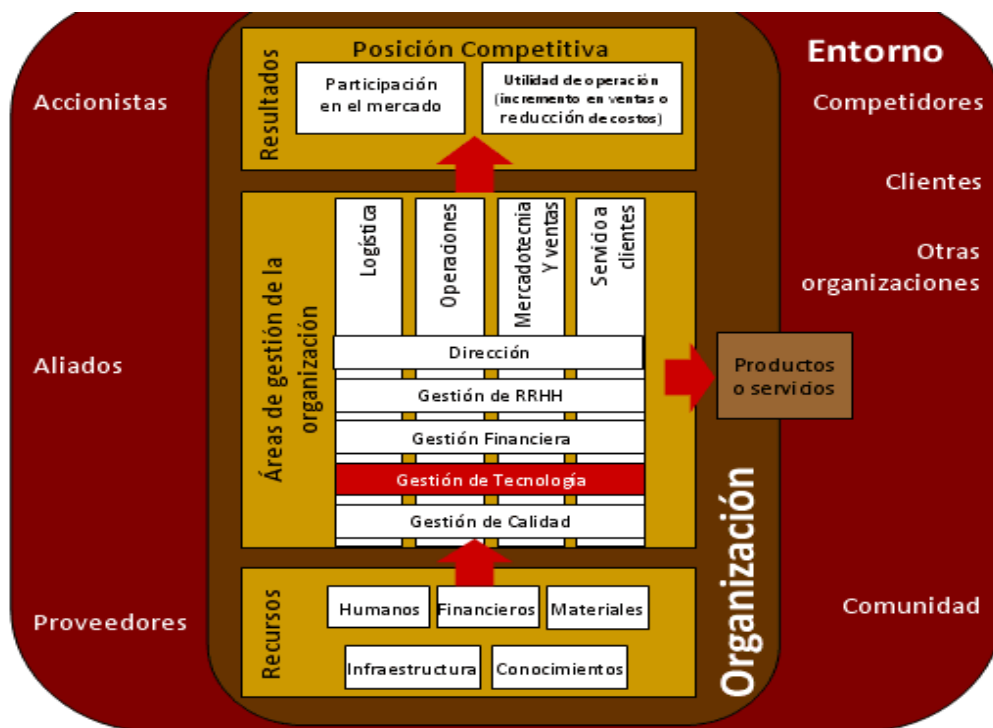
Entorno

Accionistas

Aliados

Proveedores

Competidores

Clientes

Otras organizaciones

Comunidad

Resultados

Posición Competitiva

Participación en el mercado

Utilidad de operación (incremento en ventas o reducción de costos)

Áreas de gestión de la organización

Logística

Operaciones

Mercadotecnia Y ventas

Servicio a clientes

Dirección

Gestión de RRHH

Gestión Financiera

Gestión de Tecnología

Gestión de Calidad

Productos o servicios

Recursos

Humanos

Financieros

Materiales

Infraestructura

Conocimientos

Organización